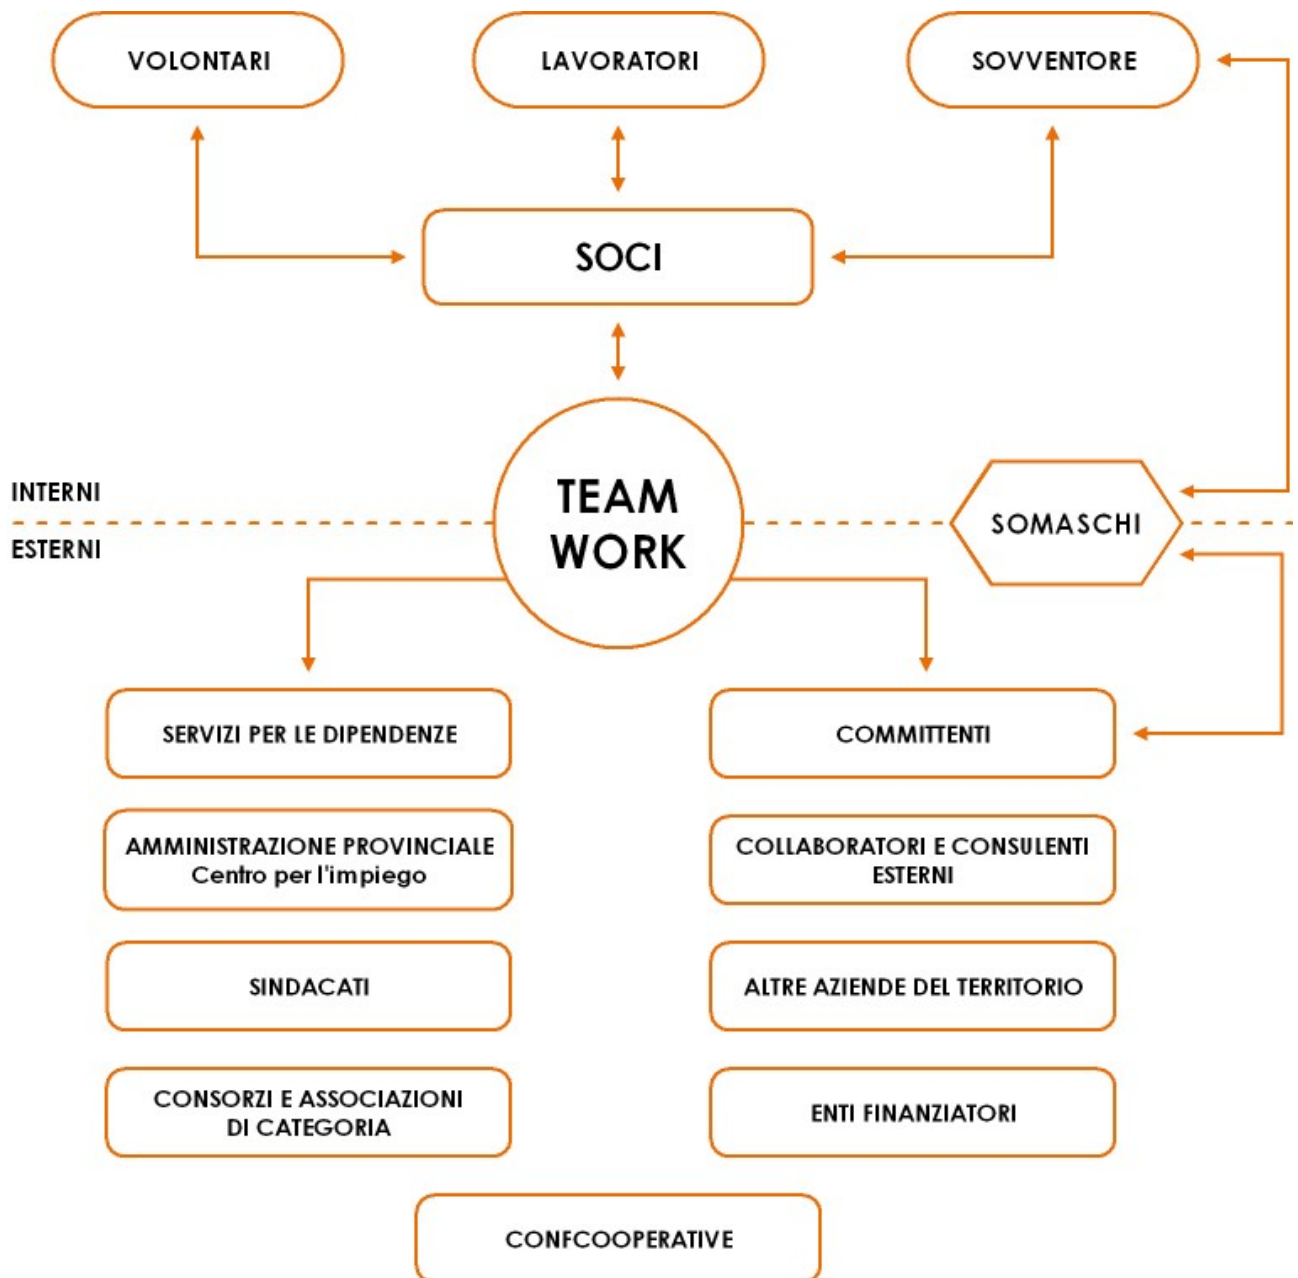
VOLONTARI

LAVORATORI

SOVVENTORE

SOCI

INTERNI

TEAM WORK

SOMASCHI

ESTERNI

SERVIZI PER LE DIPENDENZE

COMMITTENTI

AMMINISTRAZIONE PROVINCIALE
Centro per l'impiego

COLLABORATORI E CONSULENTI ESTERNI

SINDACATI

ALTRE AZIENDE DEL TERRITORIO

CONSORZI E ASSOCIAZIONI DI CATEGORIA

ENTI FINANZIATORI

CONFCOOPERATIVE